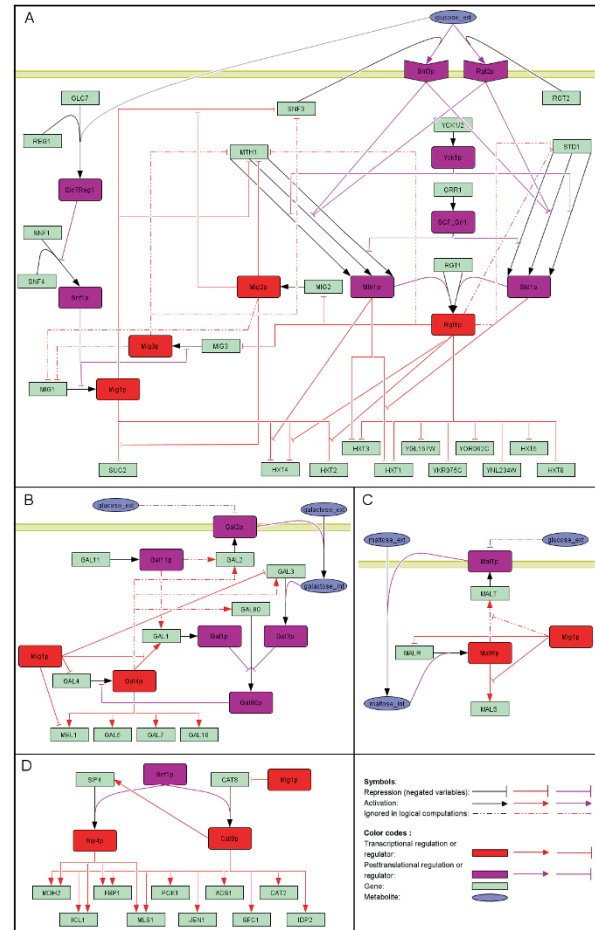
A

glucose_ext

Snf3p

Rgt2p

GLC7

SNF3

RGT2

REG1

YCK1/2

STD1

MTH1

Yck1p

Glc7Reg1

GRR1

SNF1

SCF_Grr1

SNF4

RGT1

Snf1p

Mig2p

MIG2

Mth1p

Std1p

Rgt1p

Mig3p

MIG3

MIG1

Mig1p

HXT3

YGL157W

YOR062C

HXT5

SUC2

HXT4

HXT2

HXT1

YKR075C

YNL234W

HXT8

B

glucose_ext

Gal2p

galactose_ext

GAL11

Gal11p

GAL2

GAL3

galactose_int

GAL80

GAL1

Gal1p

Gal3p

Mig1p

GAL4

Gal4p

Gal80p

MEL1

GAL5

GAL7

GAL10

C

maltose_ext

glucose_ext

Mal1p

MAL1

Mig1p

MALR

MalRp

maltose_int

MAL3

D

SIP4

Snf1p

CAT8

Mig1p

Sip4p

Cat8p

MDH2

FBP1

PCK1

ACS1

CAT2

ICL1

MLS1

JEN1

SFC1

IDP2

Symbols:

Repression (negated variables):

Activation:

Ignored in logical computations:

Color codes :

Transcriptional regulation or regulator:

Postranslational regulation or regulator:

Gene:

Metabolite: